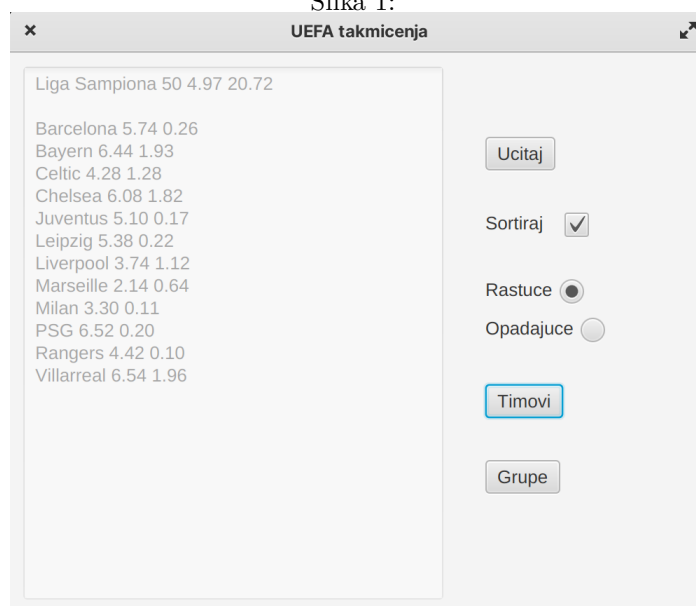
Slika 1:

×

UEFA takmicenja

Liga Sampiona 50 4.97 20.72

Barcelona 5.74 0.26
Bayern 6.44 1.93
Celtic 4.28 1.28
Chelsea 6.08 1.82
Juventus 5.10 0.17
Leipzig 5.38 0.22
Liverpool 3.74 1.12
Marseille 2.14 0.64
Milan 3.30 0.11
PSG 6.52 0.20
Rangers 4.42 0.10
Villarreal 6.54 1.96

Ucitaj

Sortiraj

Rastuce

Opadajuce

Timovi

Grupe